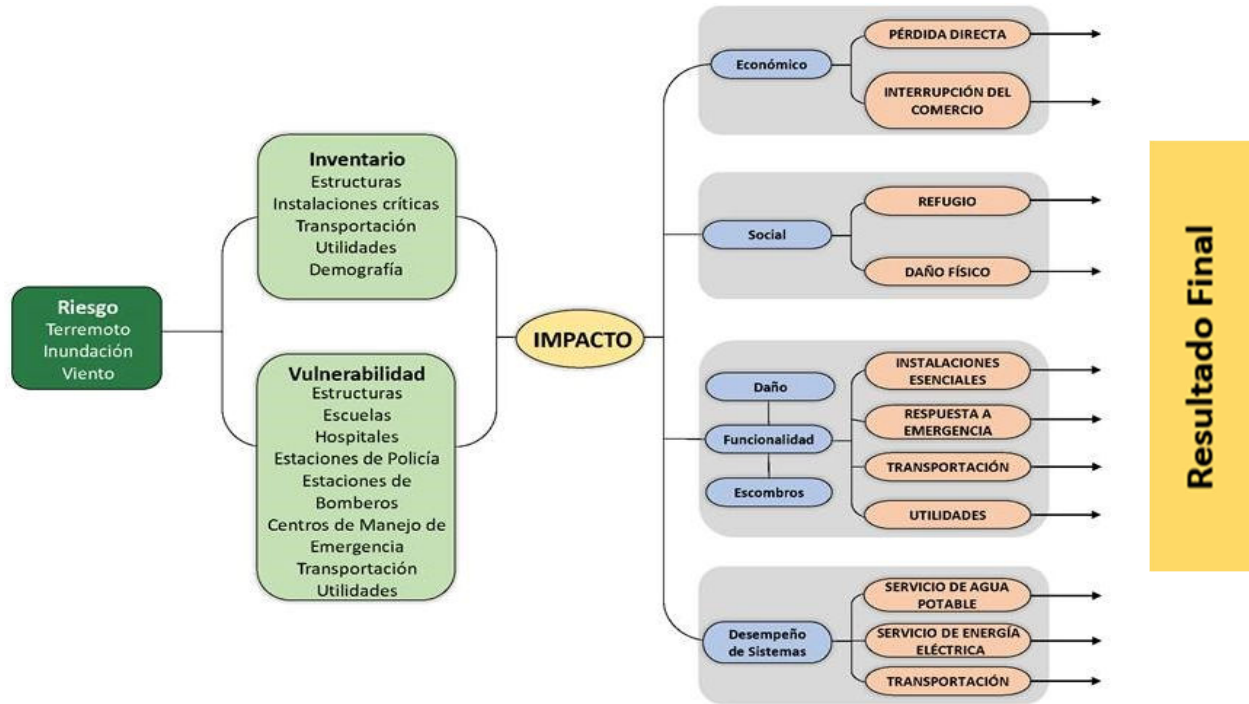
Riesgo
Terremoto
Inundación
Viento

Inventario
Estructuras
Instalaciones críticas
Transportación
Utilidades
Demografía

Vulnerabilidad
Estructuras
Escuelas
Hospitales
Estaciones de Policía
Estaciones de Bomberos
Centros de Manejo de Emergencia
Transportación
Utilidades

IMPACTO

Económico
PÉRDIDA DIRECTA
INTERRUPCIÓN DEL COMERCIO

Social
REFUGIO
DAÑO FÍSICO

Daño
Funcionalidad
Escombros
INSTALACIONES ESENCIALES
RESPUESTA A EMERGENCIA
TRANSPORTACIÓN
UTILIDADES

Desempeño de Sistemas
SERVICIO DE AGUA POTABLE
SERVICIO DE ENERGÍA ELÉCTRICA
TRANSPORTACIÓN

Resultado Final